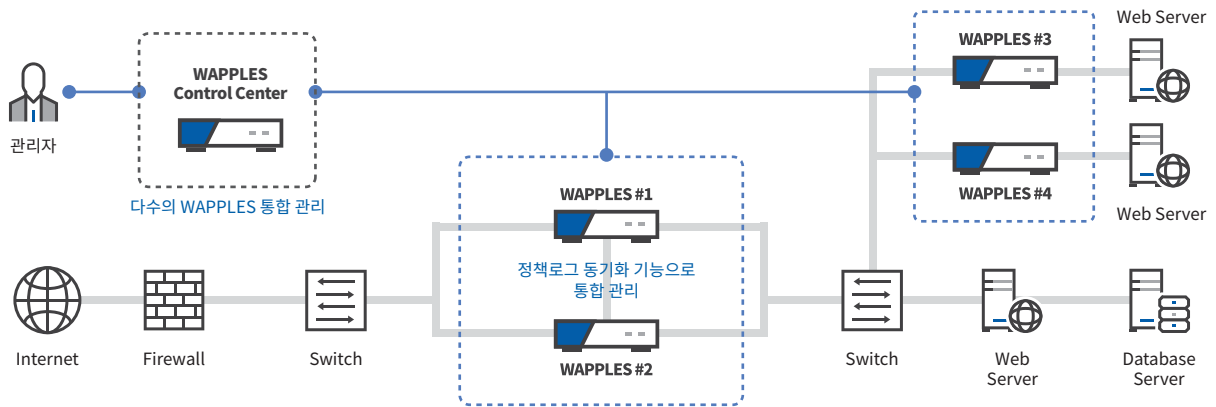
관리자

WAPPLES Control Center

다수의 WAPPLES 통합 관리

WAPPLES #1

정책로그 동기화 기능으로 통합 관리

WAPPLES #2

WAPPLES #3

WAPPLES #4

Web Server

Web Server

Internet

Firewall

Switch

Switch

Web Server

Database Server